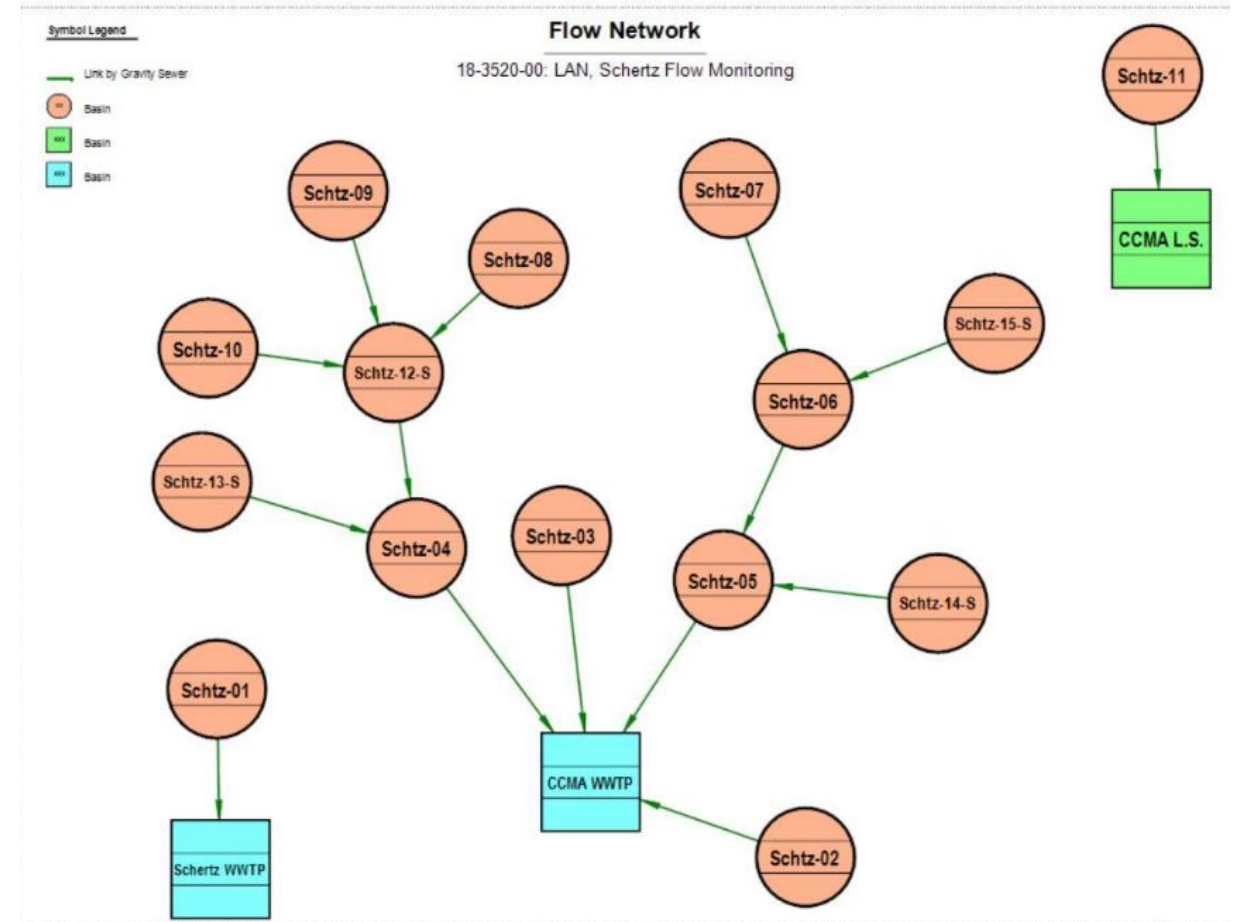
Symbol Legend

Link by Gravity Sewer

Basin

Basin

Basin

Flow Network

18-3520-00: LAN, Schertz Flow Monitoring

Schtz-11

CCMA L.S.

Schtz-09

Schtz-08

Schtz-07

Schtz-15-S

Schtz-10

Schtz-12-S

Schtz-06

Schtz-13-S

Schtz-04

Schtz-03

Schtz-05

Schtz-14-S

Schtz-01

CCMA WWTP

Schertz WWTP

Schtz-02